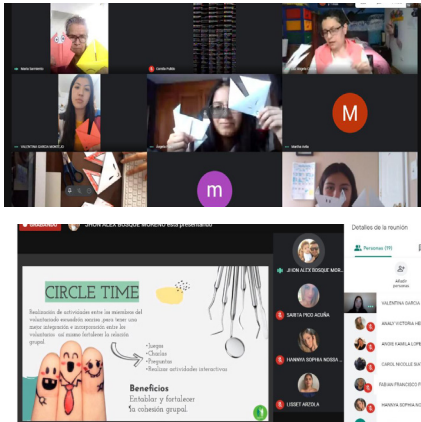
Mario Sarmiento
Camila Pulido
VALENTINA GARCIA MORENO
Angela
Martha Sofia
M
m

GRABANDO
JHON ALEX BOSQUE MORENO está presentando
CIRCLE TIME
Realización de actividades entre los miembros del voluntariado sesiones previas para tener una mejor integración e incorporación entre los voluntarios, así mismo fortalecer la cohesión grupal.
• Juegos
• Charlas
• Preguntas
• Realizar actividades interactivas
Beneficios
Entablar y fortalecer la cohesión grupal.
JHON ALEX BOSQUE MOR...
SARITA PICO ACUÑA
HANNYA SOPHIA NOSSA ...
LISSET ARZOLA
Detalles de la reunión
Personas (19)
Añadir personas
VALENTINA GARCIA
ANALY VICTORIA HE
ARIAS KAMILA LOPE
CAROL NICOLLE SAT
FABIAN FRANCISCO P
HANNYA SOPHIA NO